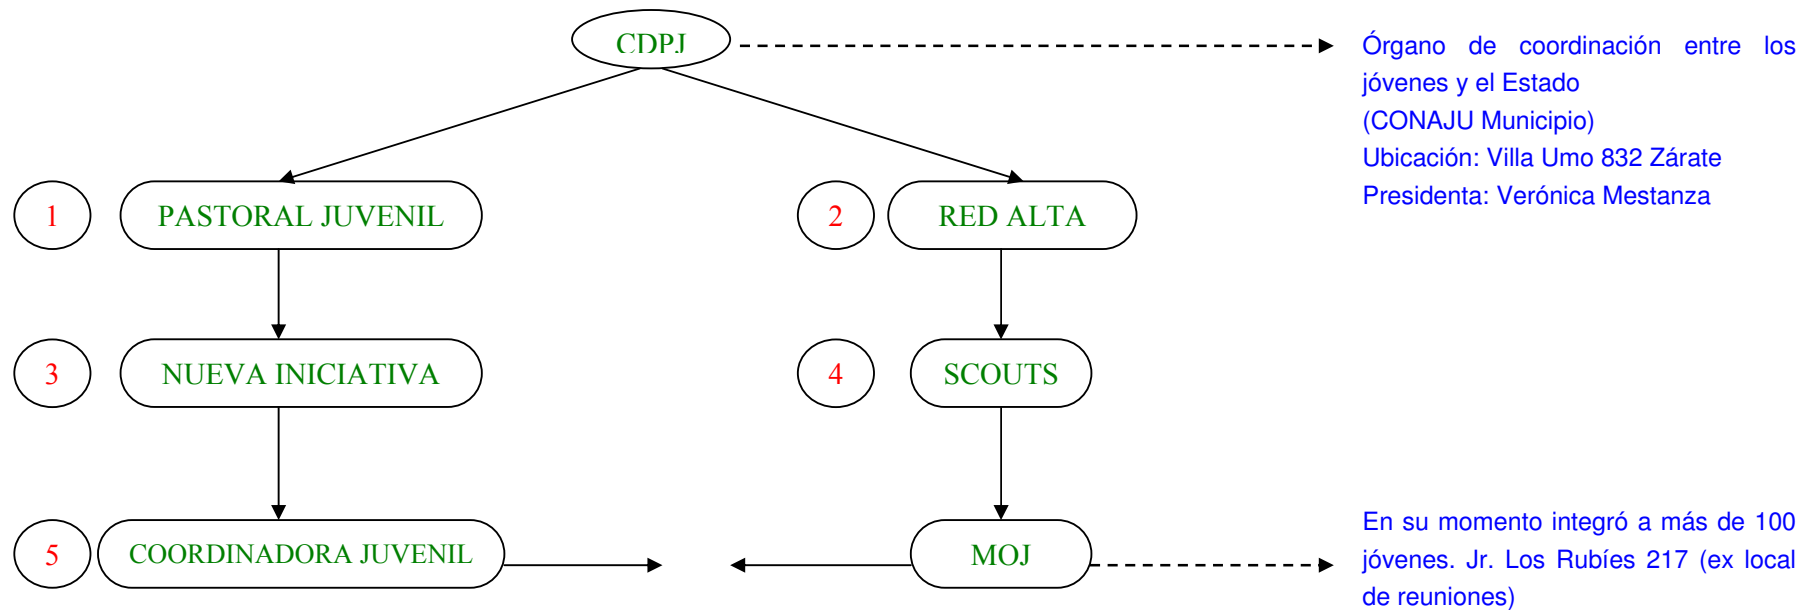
CDPJ

Órgano de coordinación entre los jóvenes y el Estado
(CONAJU Municipio)
Ubicación: Villa Umo 832 Zárate
Presidenta: Verónica Mestanza

1 PASTORAL JUVENIL

2 RED ALTA

3 NUEVA INICIATIVA

4 SCOUTS

5 COORDINADORA JUVENIL

MOJ

En su momento integró a más de 100 jóvenes. Jr. Los Rubíes 217 (ex local de reuniones)